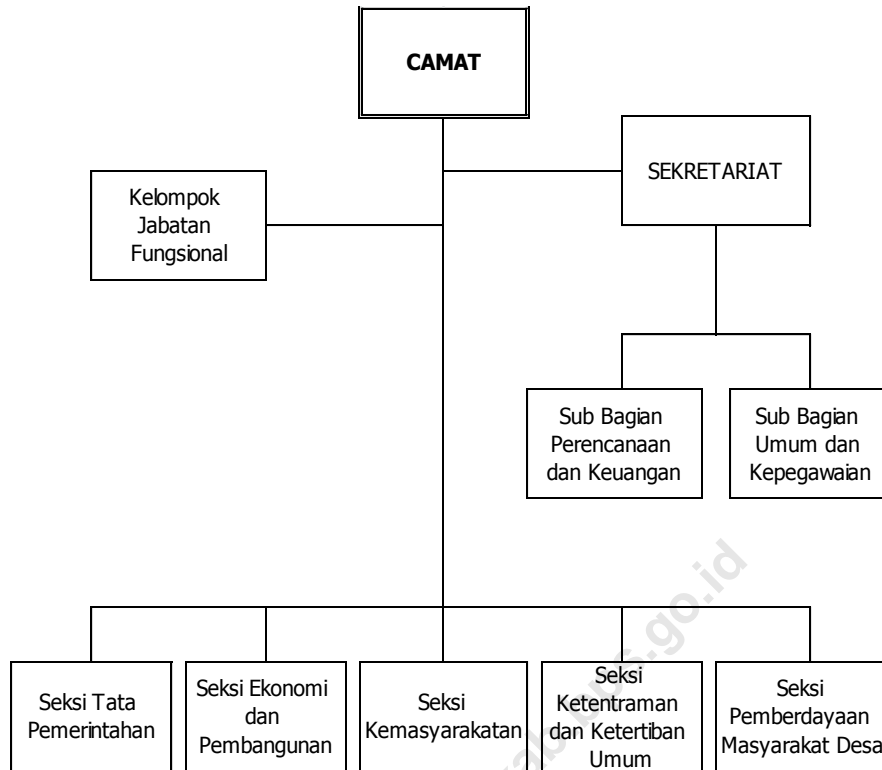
CAMAT

Kelompok Jabatan Fungsional

SEKRETARIAT

Sub Bagian Perencanaan dan Keuangan

Sub Bagian Umum dan Kepegawaian

Seksi Tata Pemerintahan

Seksi Ekonomi dan Pembangunan

Seksi Kemasyarakatan

Seksi Ketentraman dan Ketertiban Umum

Seksi Pemberdayaan Masyarakat Desa

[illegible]bps.go.id